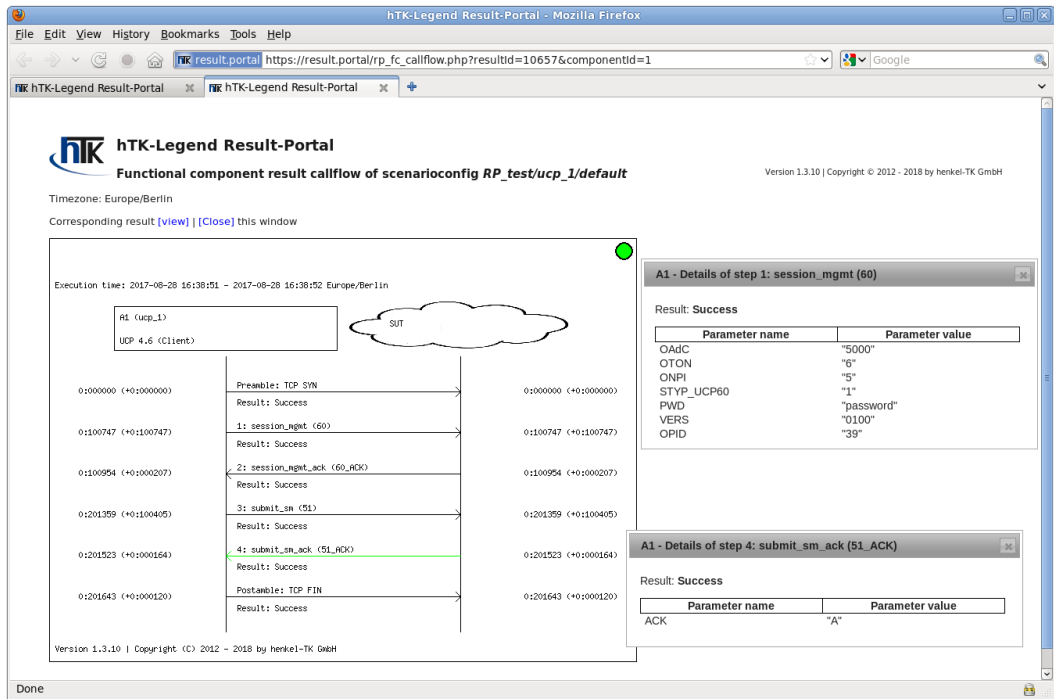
hTK-Legend Result-Portal - Mozilla Firefox

File Edit View History Bookmarks Tools Help

hTK result.portal https://result.portal/rp_fc_callflow.php?resultId=10657&componentId=1

Google

hTK hTK-Legend Result-Portal | hTK hTK-Legend Result-Portal

hTK hTK-Legend Result-Portal

Functional component result callflow of scenarioconfig *RP_test/ucp_1/default*

Version 1.3.10 | Copyright © 2012 - 2018 by henkel-TK GmbH

Timezone: Europe/Berlin

Corresponding result [view] | [Close] this window

Execution time: 2017-08-28 16:38:51 - 2017-08-28 16:38:52 Europe/Berlin

A1 (ucp_1)

UCP 4.6 (Client)

SUT

| | | |
|---|---|---|
| 0:000000 (+0:000000) | Preamble: TCP SYN<br>Result: Success | 0:000000 (+0:000000) |
| 0:100747 (+0:100747) | 1: session_mgmt (60)<br>Result: Success | 0:100747 (+0:100747) |
| 0:100954 (+0:000207) | 2: session_mgmt_ack (60_ACK)<br>Result: Success | 0:100954 (+0:000207) |
| 0:201359 (+0:100405) | 3: submit_sm (51)<br>Result: Success | 0:201359 (+0:100405) |
| 0:201523 (+0:000164) | 4: submit_sm_ack (51_ACK)<br>Result: Success | 0:201523 (+0:000164) |
| 0:201643 (+0:000120) | Postamble: TCP FIN<br>Result: Success | 0:201643 (+0:000120) |

Version 1.3.10 | Copyright (C) 2012 - 2018 by henkel-TK GmbH

A1 - Details of step 1: session_mgmt (60)

Result: **Success**

| Parameter name | Parameter value |
|---|---|
| OAdC | "5000" |
| OTON | "6" |
| ONPI | "5" |
| STYP_UCP60 | "1" |
| PWD | "password" |
| VERS | "0100" |
| OPID | "39" |

A1 - Details of step 4: submit_sm_ack (51_ACK)

Result: **Success**

| Parameter name | Parameter value |
|---|---|
| ACK | "A" |

Done